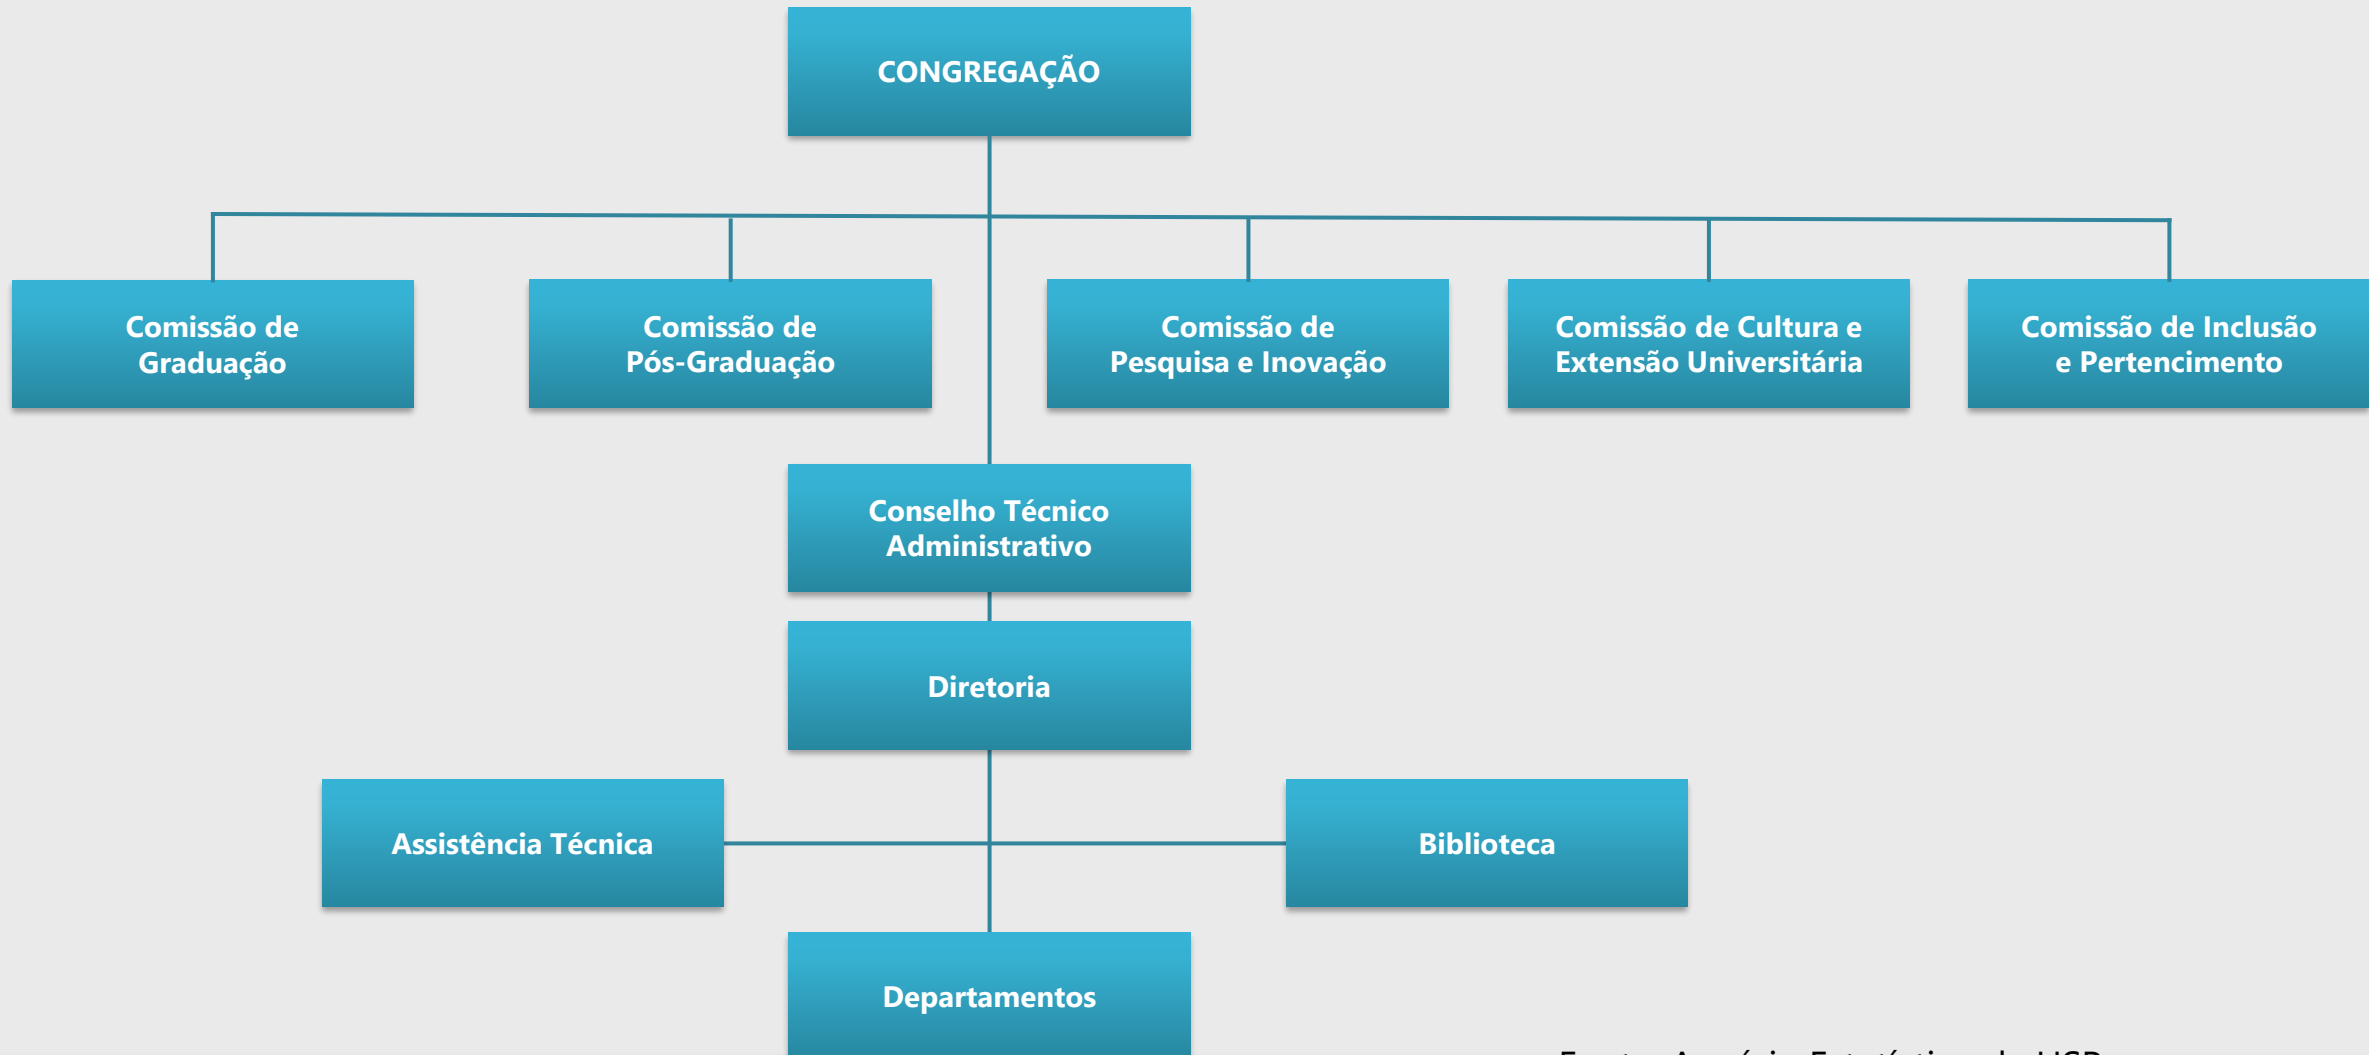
CONGREGAÇÃO

Comissão de Graduação

Comissão de Pós-Graduação

Comissão de Pesquisa e Inovação

Comissão de Cultura e Extensão Universitária

Comissão de Inclusão e Pertencimento

Conselho Técnico Administrativo

Diretoria

Assistência Técnica

Biblioteca

Departamentos

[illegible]